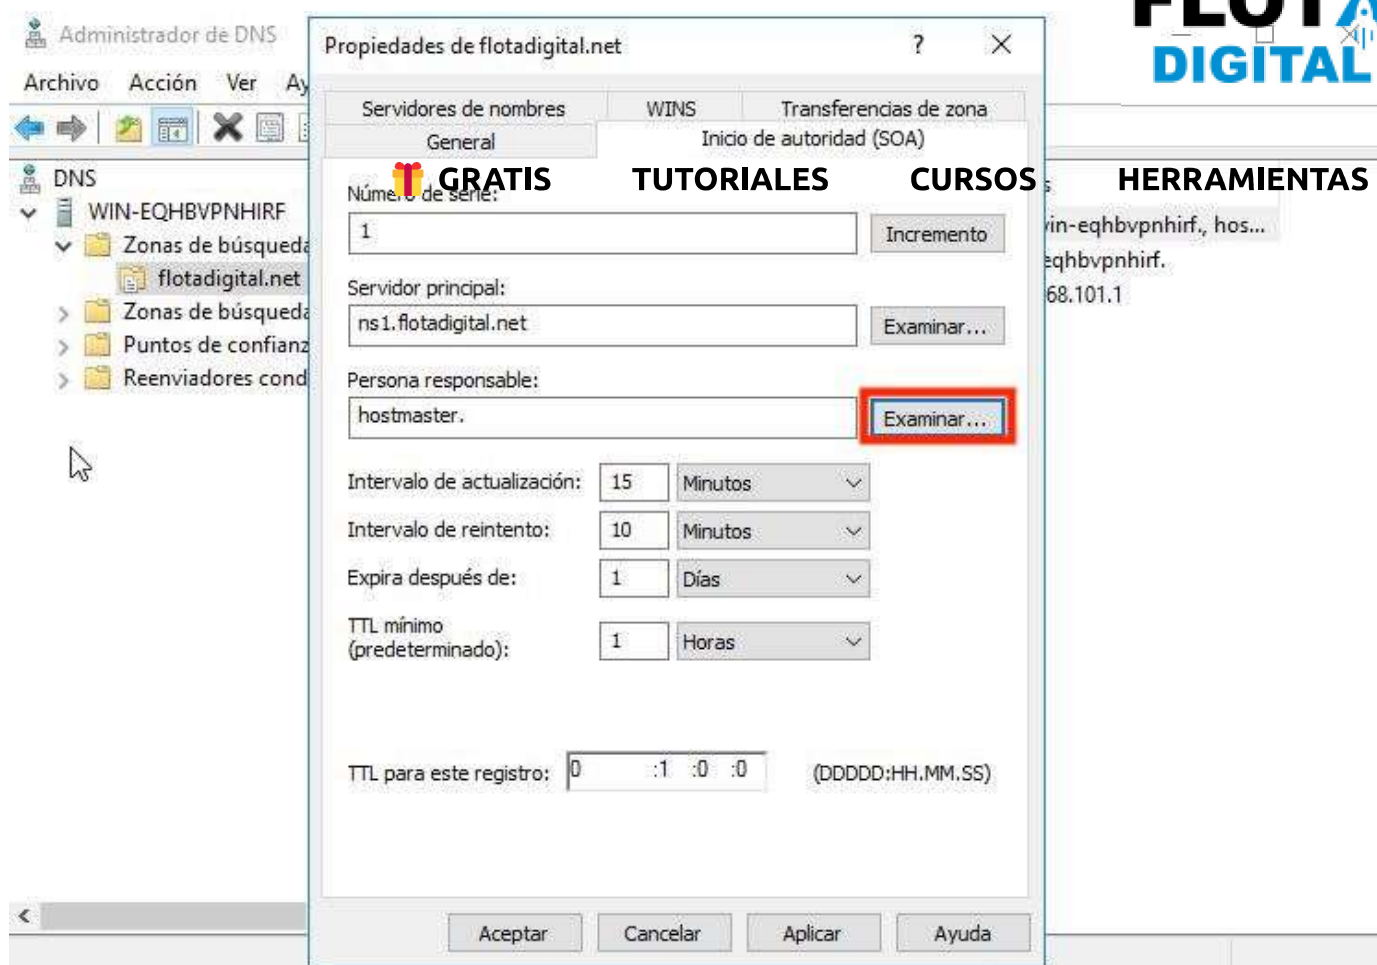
Administrador de DNS

Archivo Acción Ver Ay

DNS
WIN-EQHBVPNHIRF
Zonas de búsqueda
flotadigital.net
Zonas de búsqueda
Puntos de confianz
Reenviadores cond

FLOTA DIGITAL

GRATIS TUTORIALES CURSOS HERRAMIENTAS

win-eqhbvpnhirf., hos...
eqhbvpnhirf.
68.101.1

Propiedades de flotadigital.net ? ×

Servidores de nombres | WINS | Transferencias de zona
General | Inicio de autoridad (SOA)

Número de serie:
1
Incremento

Servidor principal:
ns1.flotadigital.net
Examinar...

Persona responsable:
hostmaster.
Examinar...

Intervalo de actualización: 15 Minutos
Intervalo de reintento: 10 Minutos
Expira después de: 1 Días
TTL mínimo (predeterminado): 1 Horas

TTL para este registro: 0 :1 :0 :0 (DDDDD:HH.MM.SS)

Aceptar Cancelar Aplicar Ayuda